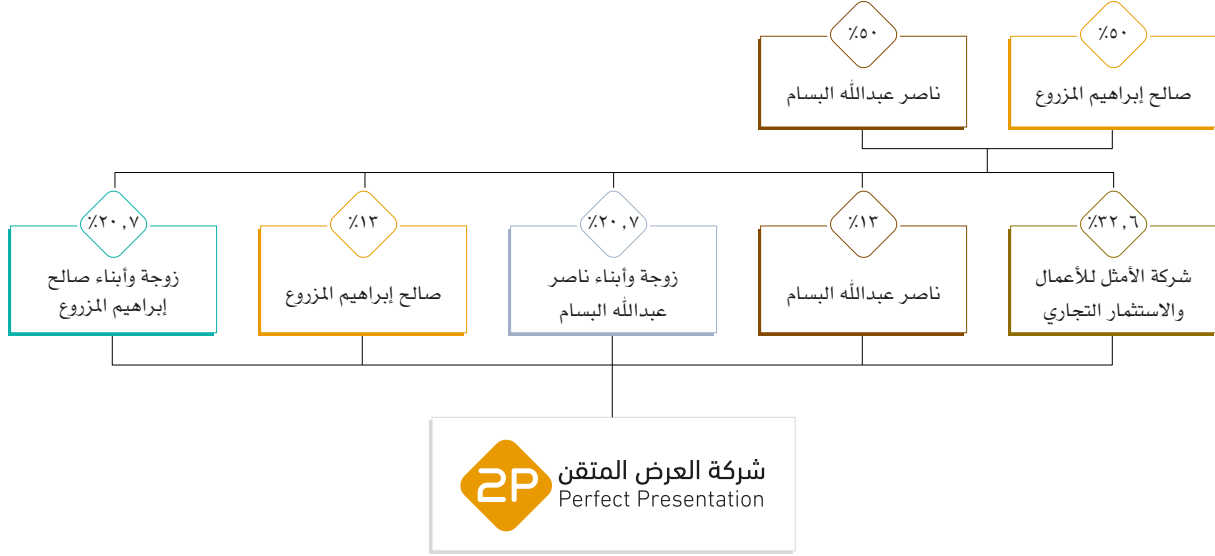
٪٥٠
صالح إبراهيم المزروع

٪٥٠
ناصر عبدالله البسام

٪٣٢,٦
شركة الأمثل للأعمال والاستثمار التجاري

٪١٣
ناصر عبدالله البسام

٪٢٠,٧
زوجة وأبناء ناصر عبدالله البسام

٪١٣
صالح إبراهيم المزروع

٪٢٠,٧
زوجة وأبناء صالح إبراهيم المزروع

2P
شركة العرض المتقن
Perfect Presentation